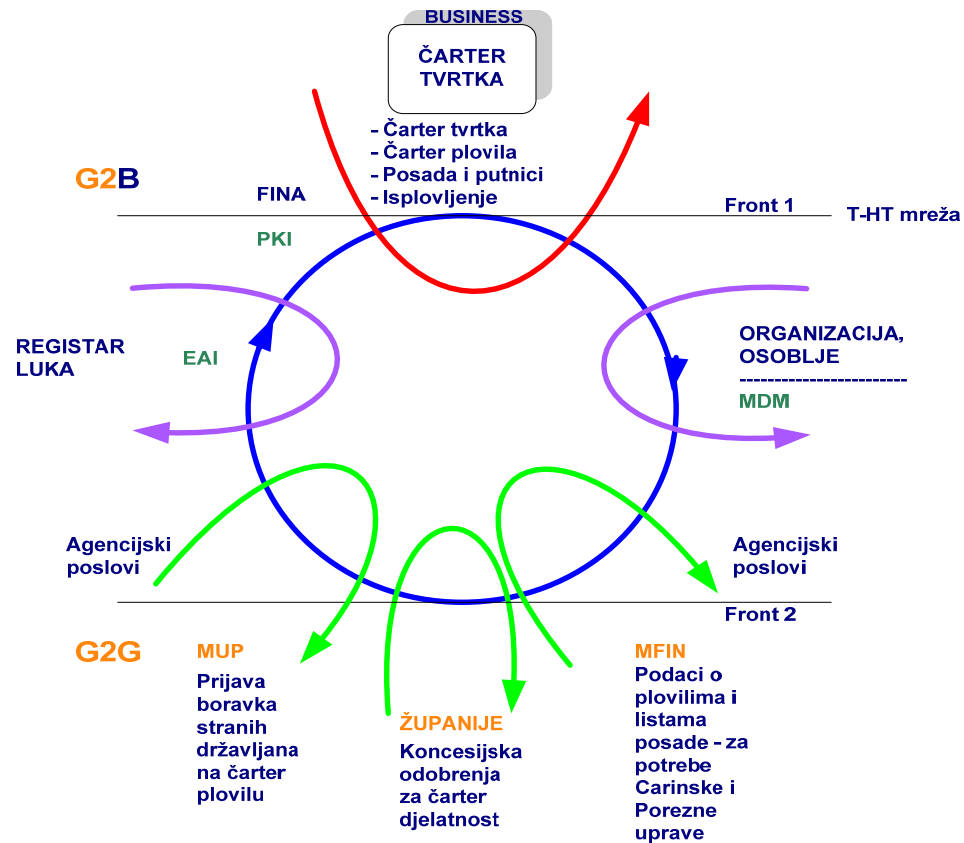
BUSINESS

ČARTER TVRTKA

- Čarter tvrtka
- Čarter plovila
- Posada i putnici
- Isplovljenje

G2B

FINA

Front 1

T-HT mreža

PKI

REGISTAR LUKA

EAI

ORGANIZACIJA, OSOBLJE
------------------------
MDM

Agencijski poslovi

Agencijski poslovi

Front 2

G2G

MUP
Prijava boravka stranih državljana na čarter plovilu

ŽUPANIJE
Koncesijska odobrenja za čarter djelatnost

MFIN
Podaci o plovilima i listama posade - za potrebe Carinske i Porezne uprave